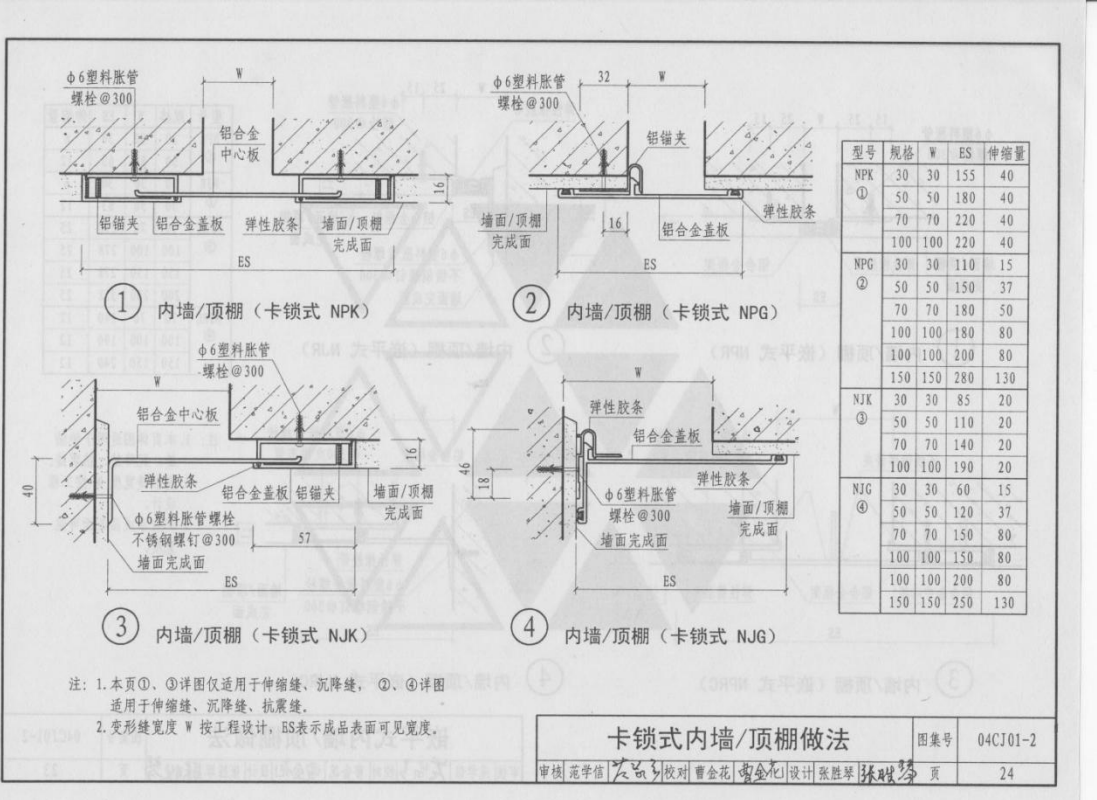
φ6塑料胀管
螺栓@300
W
铝合金
中心板
16
铝锚夹
铝合金盖板
弹性胶条
墙面/顶棚
完成面
ES

① 内墙/顶棚（卡锁式 NPK）

φ6塑料胀管
螺栓@300
32
铝锚夹
弹性胶条
墙面/顶棚
完成面
16
铝合金盖板
ES

② 内墙/顶棚（卡锁式 NPG）

| 型号 | 规格 | W | ES | 伸缩量 |
|---|---|---|---|---|
| NPK ① | 30 | 30 | 155 | 40 |
| | 50 | 50 | 180 | 40 |
| | 70 | 70 | 220 | 40 |
| | 100 | 100 | 220 | 40 |
| NPG ② | 30 | 30 | 110 | 15 |
| | 50 | 50 | 150 | 37 |
| | 70 | 70 | 180 | 50 |
| | 100 | 100 | 180 | 80 |
| | 100 | 100 | 200 | 80 |
| | 150 | 150 | 280 | 130 |
| NJK ③ | 30 | 30 | 85 | 20 |
| | 50 | 50 | 110 | 20 |
| | 70 | 70 | 140 | 20 |
| | 100 | 100 | 190 | 20 |
| NJG ④ | 30 | 30 | 60 | 15 |
| | 50 | 50 | 120 | 37 |
| | 70 | 70 | 150 | 80 |
| | 100 | 100 | 150 | 80 |
| | 100 | 100 | 200 | 80 |
| | 150 | 150 | 250 | 130 |

φ6塑料胀管
螺栓@300
W
铝合金中心板
16
40
弹性胶条
铝合金盖板
铝锚夹
墙面/顶棚
完成面
φ6塑料胀管螺栓
不锈钢螺钉@300
墙面完成面
57
ES

③ 内墙/顶棚（卡锁式 NJK）

W
弹性胶条
铝合金盖板
46
18
弹性胶条
φ6塑料胀管
螺栓@300
墙面完成面
墙面/顶棚
完成面
ES

④ 内墙/顶棚（卡锁式 NJG）

注：1.本页①、③详图仅适用于伸缩缝、沉降缝，②、④详图适用于伸缩缝、沉降缝、抗震缝。
2.变形缝宽度 W 按工程设计，ES表示成品表面可见宽度。

卡锁式内墙/顶棚做法
图集号 04CJ01-2
审核 范学信 [signature] 校对 曹金花 [signature] 设计 张胜琴 [signature] 页 24